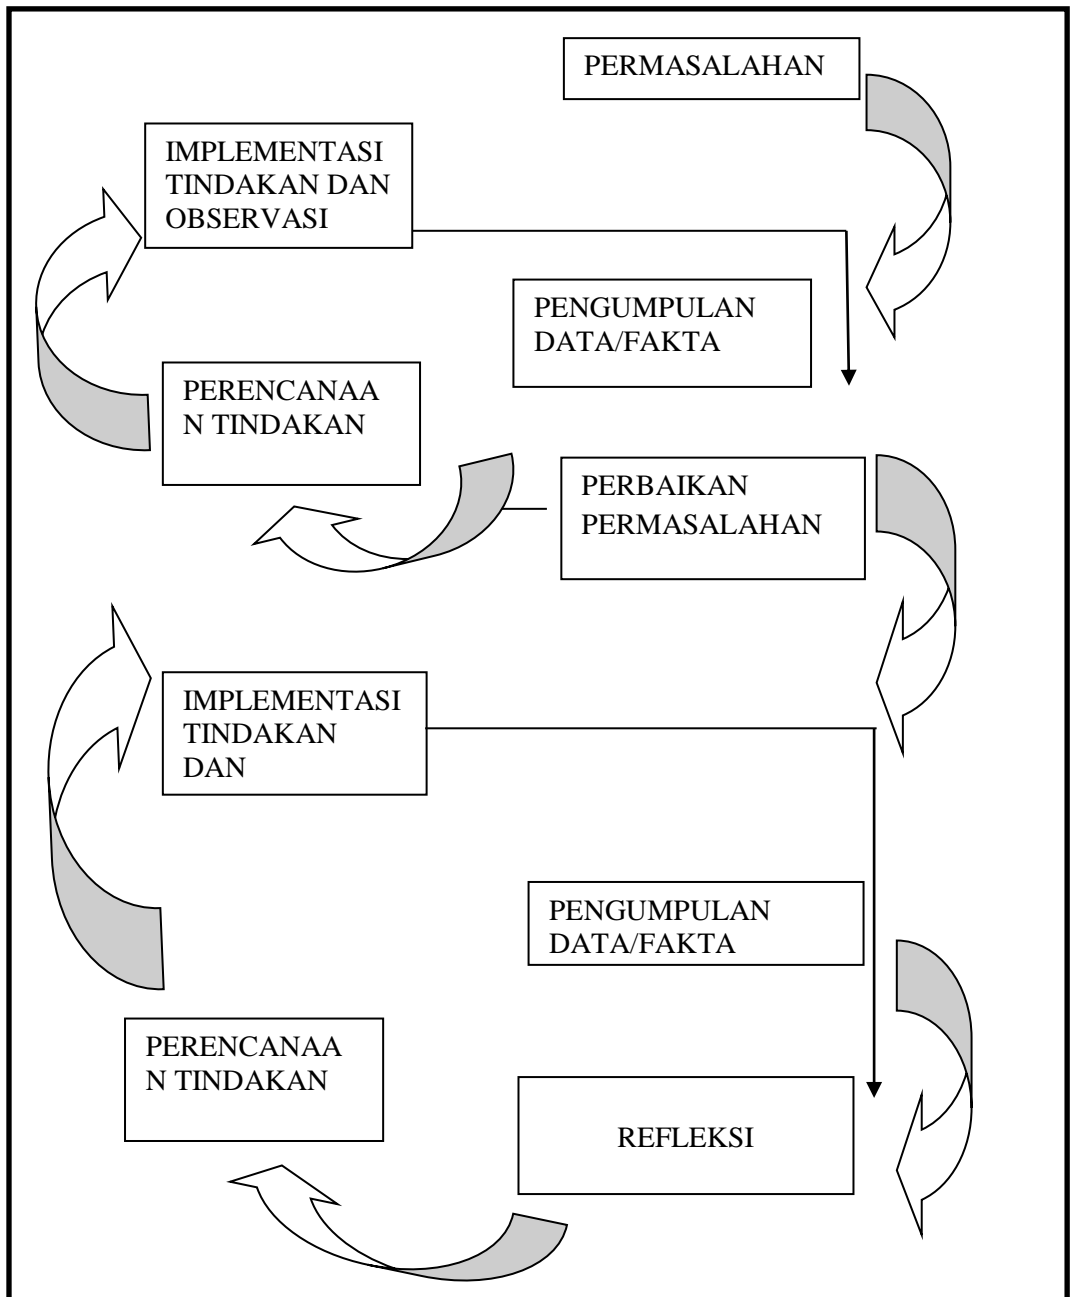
PERMASALAHAN

IMPLEMENTASI TINDAKAN DAN OBSERVASI

PENGUMPULAN DATA/FAKTA

PERENCANAA N TINDAKAN

PERBAIKAN PERMASALAHAN

IMPLEMENTASI TINDAKAN DAN

PENGUMPULAN DATA/FAKTA

PERENCANAA N TINDAKAN

REFLEKSI